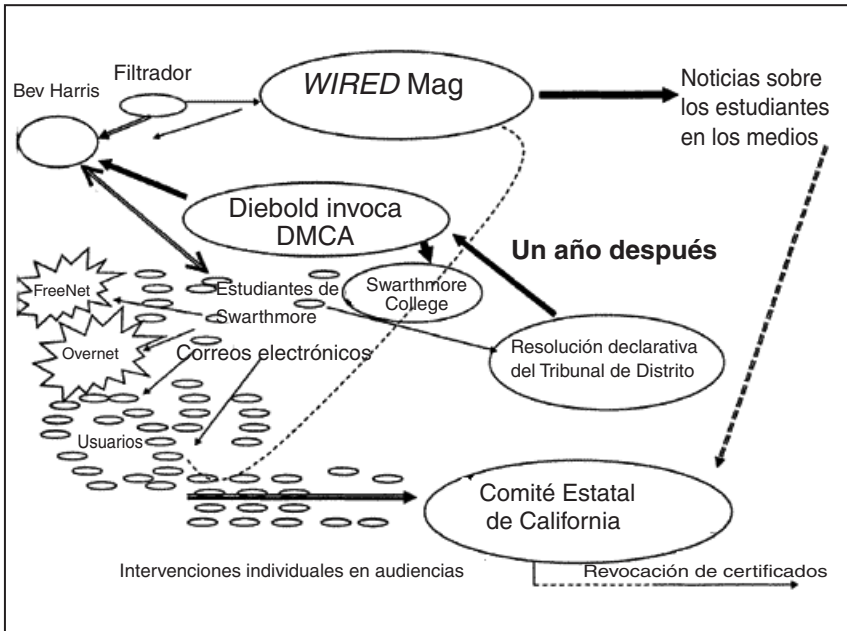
Bev Harris

Filtrador

*WIRED* Mag

Noticias sobre los estudiantes en los medios

Diebold invoca DMCA

Un año después

FreeNet

Estudiantes de Swarthmore

Swarthmore College

Overnet

Correos electrónicos

Resolución declarativa del Tribunal de Distrito

Usuarios

Comité Estatal de California

Intervenciones individuales en audiencias

Revocación de certificados